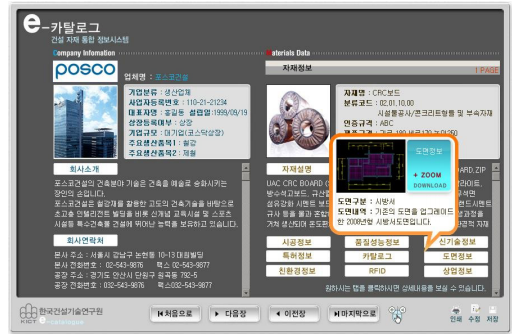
e-카탈로그
건설 자재 통합 정보시스템

Company Infomation

POSCO

업체명 : 포스코건설

기업분류 : 생산업체
사업자등록번호 : 110-21-21234
대표자명 : 홍길동 설립일 : 1999/09/19
상장등록여부 : 상장
기업규모 : 대기업(코스닥상장)
주요생산품목1 : 철강
주요생산품목2 : 제철

회사소개

포스코건설의 건축분야 기술은 건축을 예술로 승화시키는 장인의 숨결입니다.
포스코건설은 철강재를 활용한 고도의 건축기술을 바탕으로 초고층 인텔리전트 빌딩을 비롯 선개념 교육시설 및 스포츠 시설등 특수건축물 건설에 뛰어난 능력을 보유하고 있습니다.

회사연락처

본사 주소 : 서울시 강남구 논현동 10-13 대원빌딩
본사 전화번호 : 02-543-9876 팩스 02-543-9877
공장 주소 : 경기도 안산시 단원구 원곡동 792-5
공장 전화번호 : 032-543-9876 팩스032-543-9877

Materials Data

자재정보

1 PAGE

자재명 : CRC보드
분류코드 : 02.01.10.00
시공분류 : 미장/몰탈/콘크리트형틀 및 부속자재
인증규격 : ABC
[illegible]

자재설명

UAC CRC BOARD ([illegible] 방수석고보드, 규산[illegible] 성유강화 시멘트 보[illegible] 규사 등을 혼합 조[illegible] 거쳐 생산되며 외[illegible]

ARD.ZIP
시멘트
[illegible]

도면정보
+ ZOOM
DOWNLOAD
도면구분 : 시방서
도면내용 : 기준의 도면을 업그레이드 한 2006년형 시방서도면입니다.

시공정보
품질성능정보
신기술정보
특허정보
카탈로그
도면정보
친환경정보
RFID
상업정보

원하시는 탭을 클릭하시면 상세내용을 보실 수 있습니다.

한국건설기술연구원
KICT

처음으로
다음장
이전장
마지막으로

인쇄 수정 저장